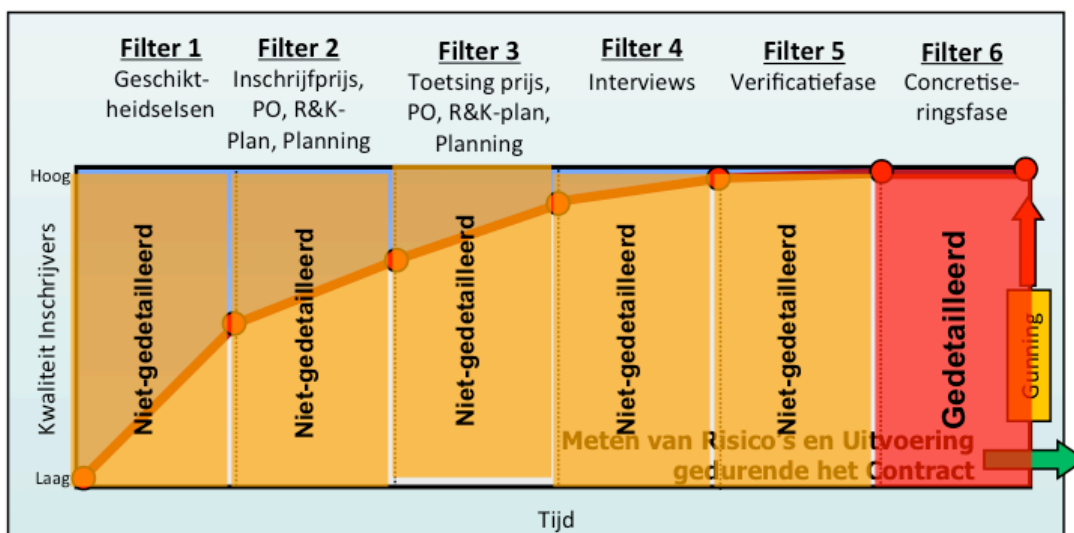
Filter 1
Geschiktheidselsen

Filter 2
Inschrijfprijs, PO, R&K-Plan, Planning

Filter 3
Toetsing prijs, PO, R&K-plan, Planning

Filter 4
Interviews

Filter 5
Verificatiefase

Filter 6
Concretiseringsfase

Hoog
Kwaliteit Inschrijvers
Laag

Niet-gedetailleerd
Niet-gedetailleerd
Niet-gedetailleerd
Niet-gedetailleerd
Niet-gedetailleerd
Gedetailleerd
Gunning

Meten van Risico's en Uitvoering gedurende het Contract

Tijd